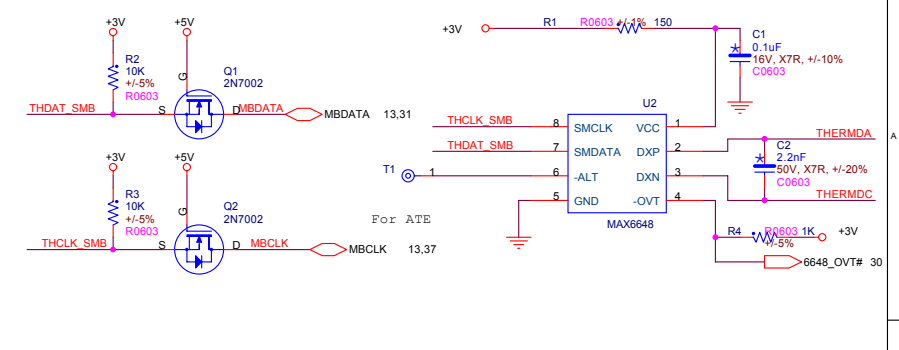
+3V
+5V
R2
10K
+/-5%
R0603
G
Q1
2N7002
THDAT_SMB
S
D
MBDATA
MBDATA
13,31

+3V
+5V
R3
10K
+/-5%
R0603
G
Q2
2N7002
THCLK_SMB
S
D
MBCLK
MBCLK
13,37

For ATE

+3V
R1
R0603 +/-1%
150
C1
0.1uF
16V, X7R, +/-10%
C0603
U2
THCLK_SMB
8
SMCLK
VCC
1
THDAT_SMB
7
SMDATA
DXP
2
THERMDA
C2
2.2nF
50V, X7R, +/-20%
C0603
T1
1
6
-ALT
DXN
3
THERMDC
5
GND
-OVT
4
MAX6648
R4
R0603
1K
+/-5%
+3V
6648_OVT#
30
A